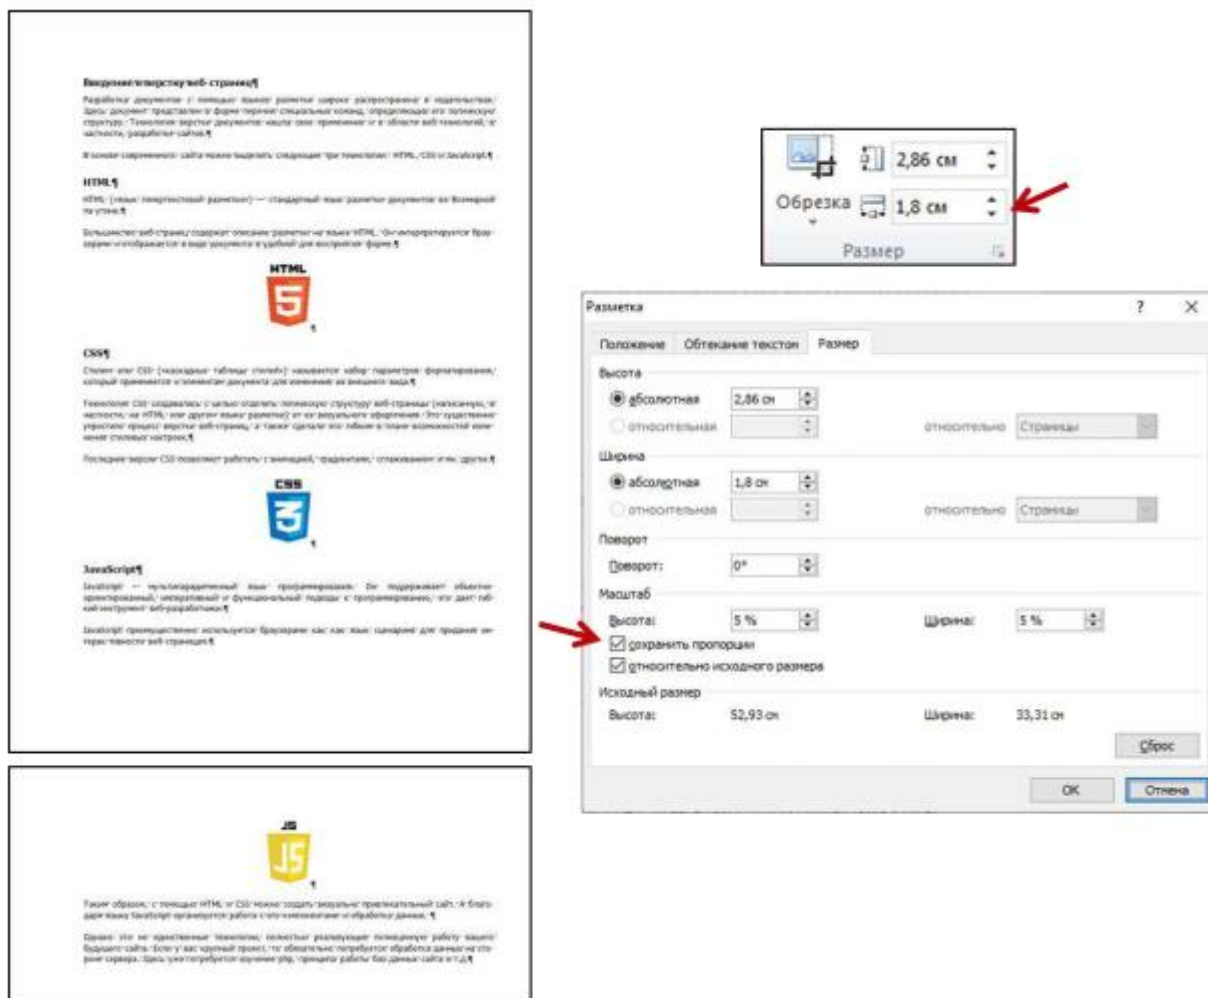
Введение·в·верстку·веб-страниц¶

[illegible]

HTML¶

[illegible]

HTML

5

CSS¶

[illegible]

CSS

3

JavaScript¶

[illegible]

JS

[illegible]

2,86 см

Обрезка

1,8 см

Размер

Разметка

?

×

Положение

Обтекание текстом

Размер

Высота

абсолютная

2,86 см

относительная

относительно

Страницы

Ширина

абсолютная

1,8 см

относительная

относительно

Страницы

Поворот

Поворот:

0°

Масштаб

Высота:

5 %

Ширина:

5 %

сохранить пропорции

относительно исходного размера

Исходный размер

Высота:

52,93 см

Ширина:

33,31 см

Сброс

ОК

Отмена